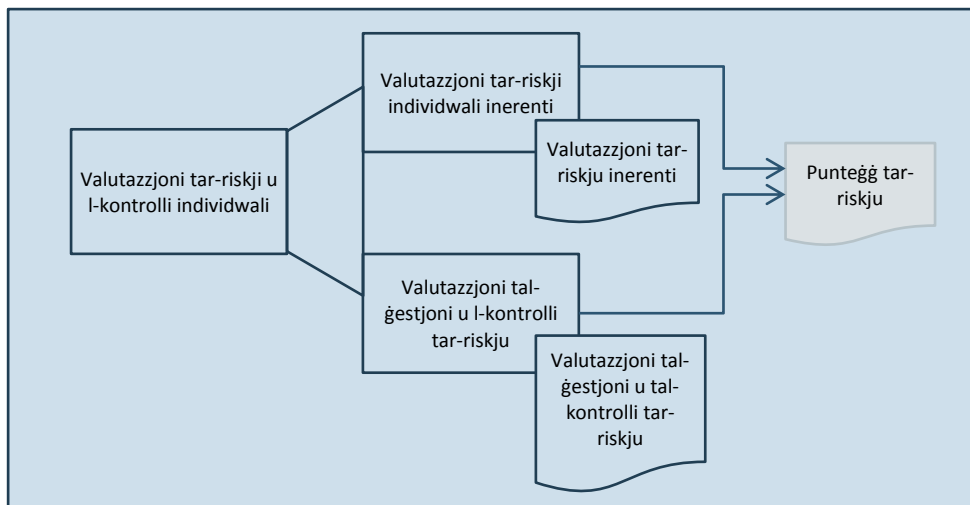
Valutazzjoni tar-riskji u l-kontrolli individwali

Valutazzjoni tar-riskji individwali inerenti

Valutazzjoni tar-riskju inerenti

Punteġġ tar-riskju

Valutazzjoni tal-ġestjoni u l-kontrolli tar-riskju

Valutazzjoni tal-ġestjoni u tal-kontrolli tar-riskju